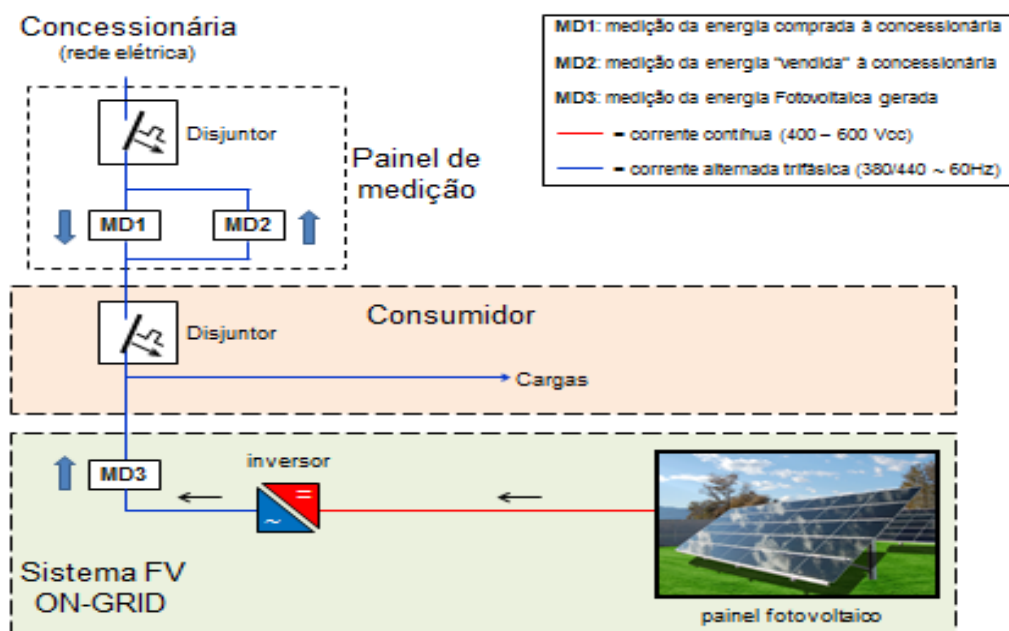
Concessionária
(rede elétrica)

MD1: medição da energia comprada à concessionária
MD2: medição da energia "vendida" à concessionária
MD3: medição da energia Fotovoltaica gerada
= corrente contínua (400 – 600 Vcc)
= corrente alternada trifásica (380/440 ~ 60Hz)

Disjuntor

Painel de medição

MD1
MD2

Consumidor

Disjuntor

Cargas

inversor

MD3

=
~

Sistema FV ON-GRID

painel fotovoltaico